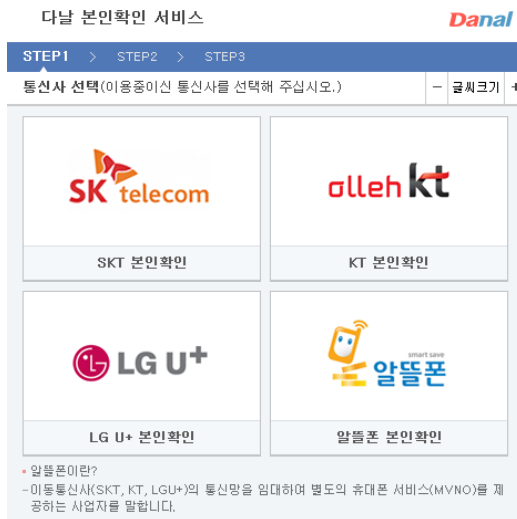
다날 본인확인 서비스

Danal

STEP1 > STEP2 > STEP3

통신사 선택(이용중이신 통신사를 선택해 주십시오.)

− 글씨크기 +

SK telecom

SKT 본인확인

olleh kt

KT 본인확인

LG U+

LG U+ 본인확인

smart save
알뜰폰

알뜰폰 본인확인

▪ 알뜰폰이란?

− 이동통신사(SKT, KT, LGU+)의 통신망을 임대하여 별도의 휴대폰 서비스(MVNO)를 제공하는 사업자를 말합니다.